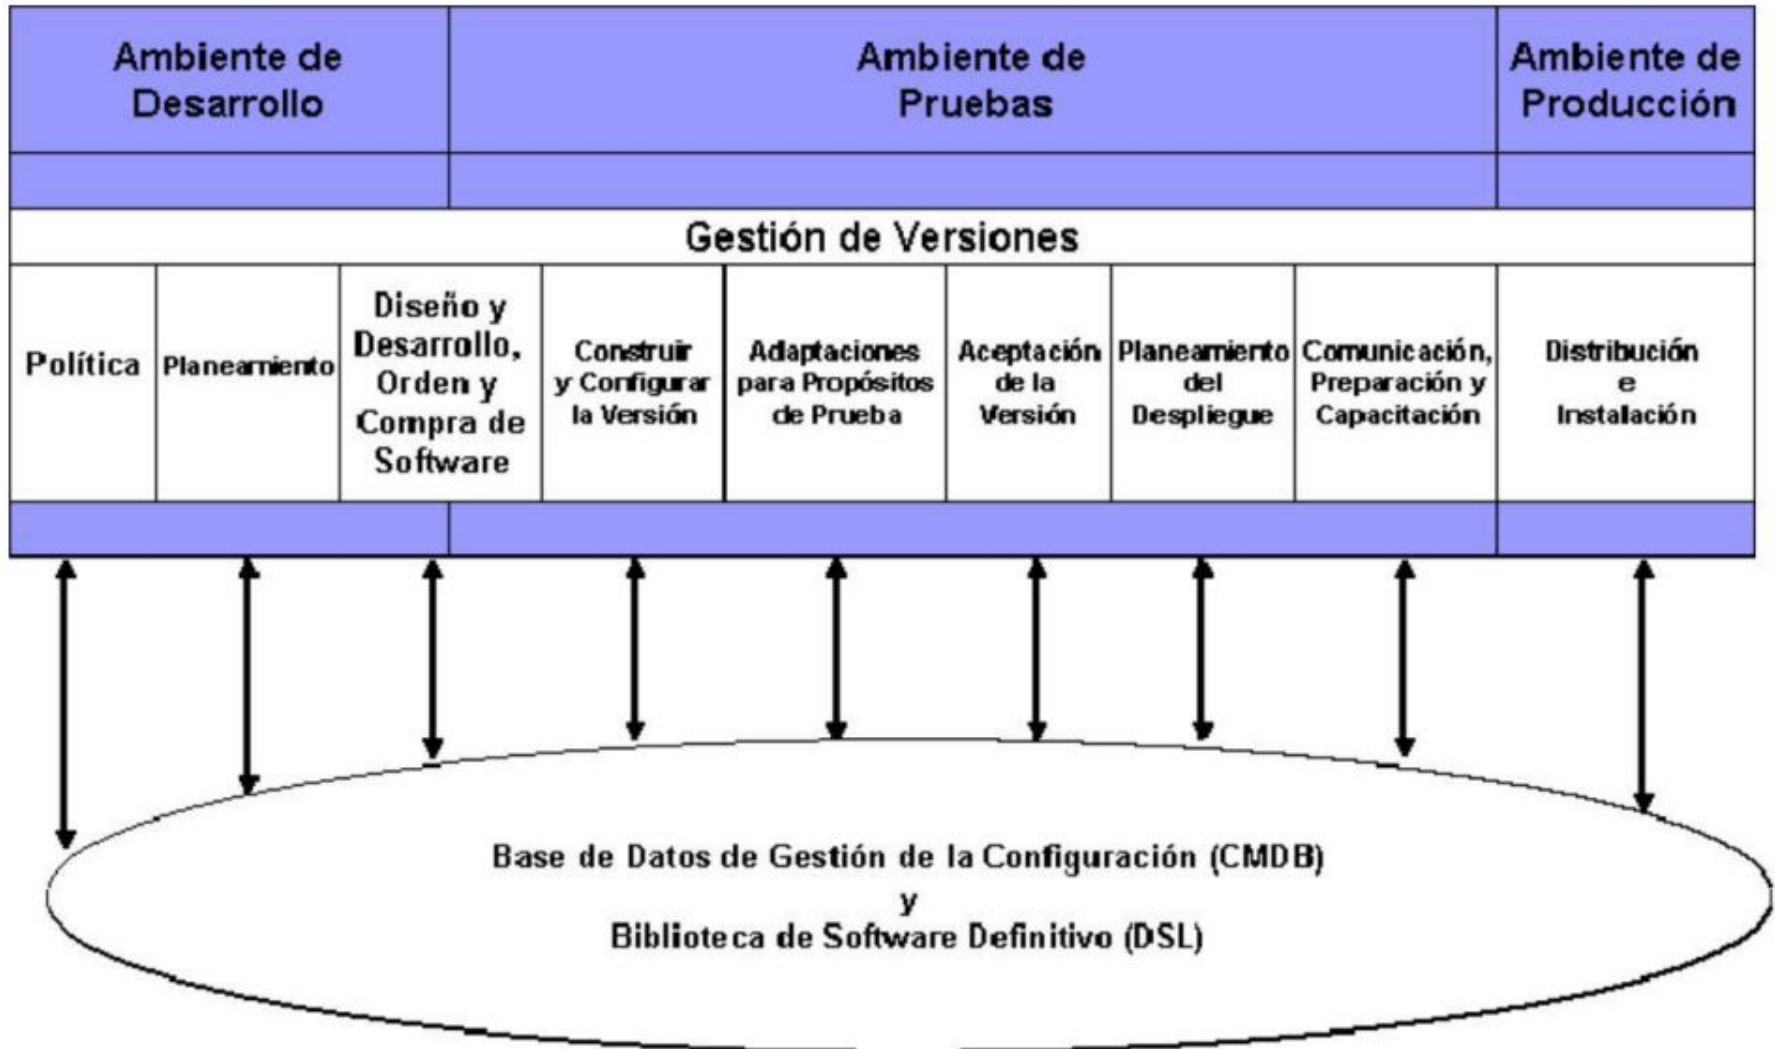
Ambiente de Desarrollo

Ambiente de Pruebas

Ambiente de Producción

Gestión de Versiones

Política

Planeamiento

Diseño y Desarrollo, Orden y Compra de Software

Construir y Configurar la Versión

Adaptaciones para Propósitos de Prueba

Aceptación de la Versión

Planeamiento del Despliegue

Comunicación, Preparación y Capacitación

Distribución e Instalación

Base de Datos de Gestión de la Configuración (CMDB)
y
Biblioteca de Software Definitivo (DSL)